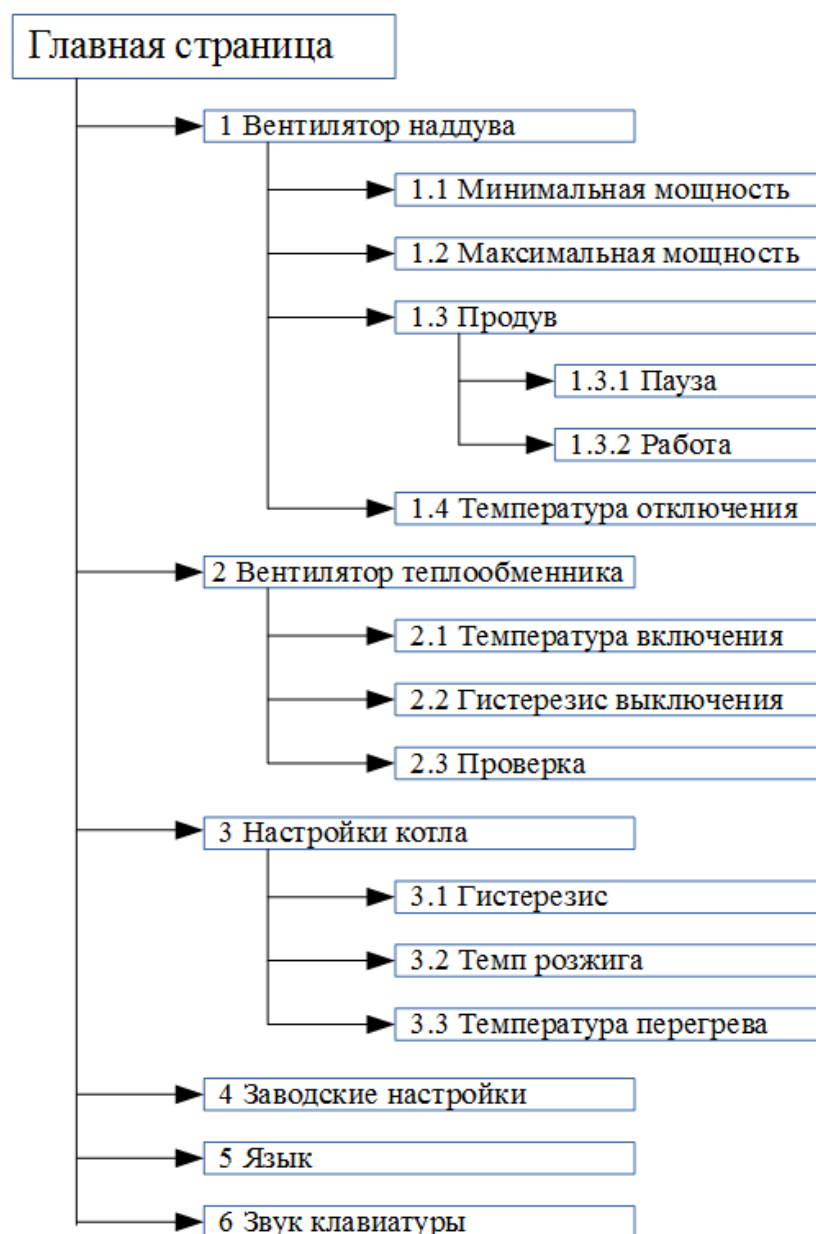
Главная страница

1 Вентилятор наддува

1.1 Минимальная мощность

1.2 Максимальная мощность

1.3 Продув

1.3.1 Пауза

1.3.2 Работа

1.4 Температура отключения

2 Вентилятор теплообменника

2.1 Температура включения

2.2 Гистерезис выключения

2.3 Проверка

3 Настройки котла

3.1 Гистерезис

3.2 Темп розжига

3.3 Температура перегрева

4 Заводские настройки

5 Язык

6 Звук клавиатуры